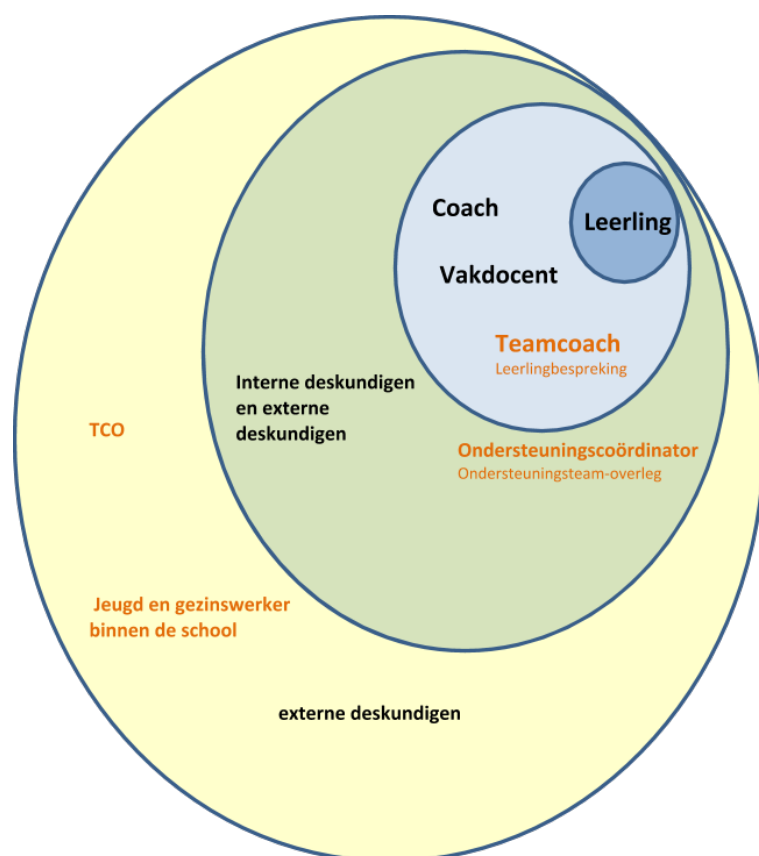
Coach

Leerling

Vakdocent

Teamcoach
Leerlingbespreking

Interne deskundigen en externe deskundigen

Ondersteuningscoördinator
Ondersteuningsteam-overleg

TCO

Jeugd en gezinswerker binnen de school

externe deskundigen